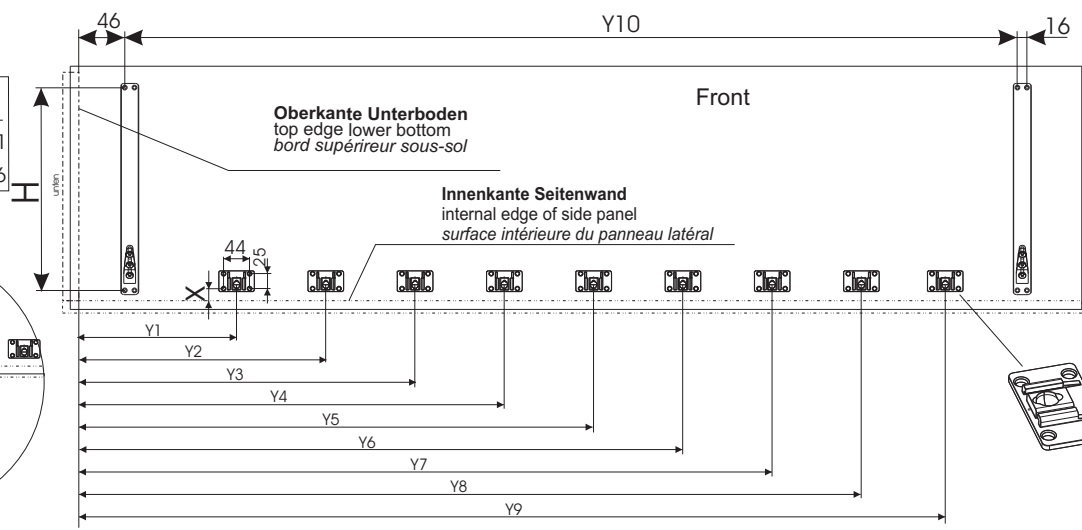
46

Y10

16

Front

Oberkante Unterboden
top edge lower bottom
*bord supérireur sous-sol*

H

unten

Innenkante Seitenwand
internal edge of side panel
*surface intérieure du panneau latéral*

44

25

X

Y1

Y2

Y3

Y4

Y5

Y6

Y7

Y8

Y9